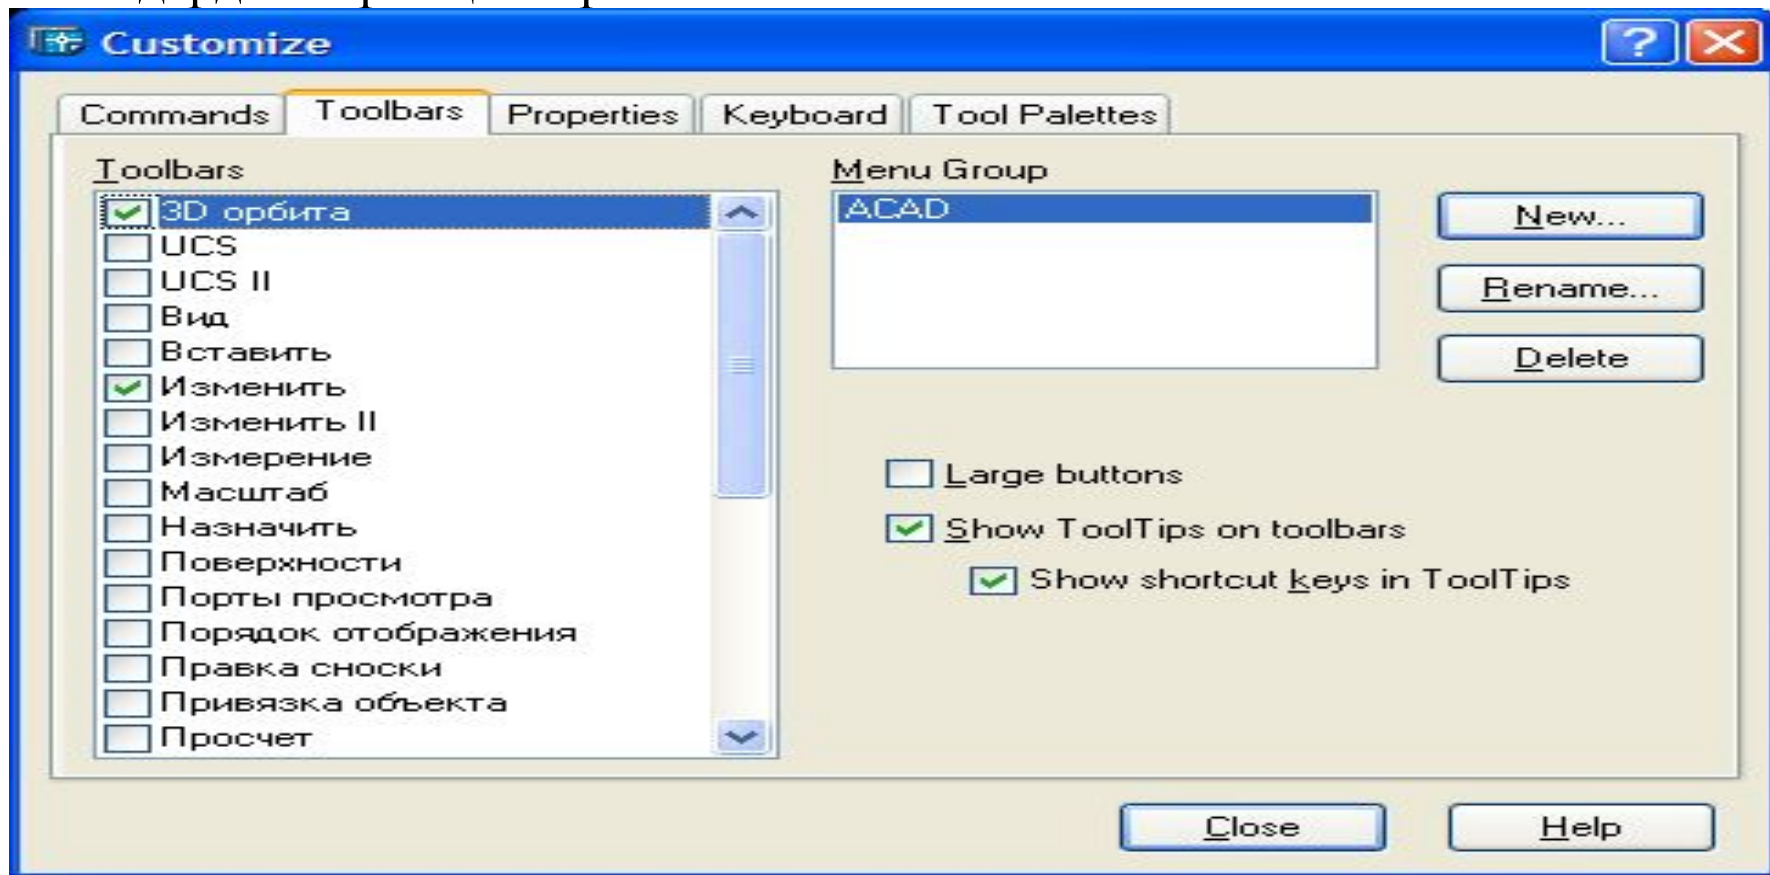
Customize

? X

Commands Toolbars Properties Keyboard Tool Palettes

Toolbars

3D орбита
UCS
UCS II
Вид
Вставить
Изменить
Изменить II
Измерение
Масштаб
Назначить
Поверхности
Порты просмотра
Порядок отображения
Правка сноски
Привязка объекта
Просчет

Menu Group

ACAD

New...

Rename...

Delete

Large buttons

Show ToolTips on toolbars

Show shortcut keys in ToolTips

Close

Help